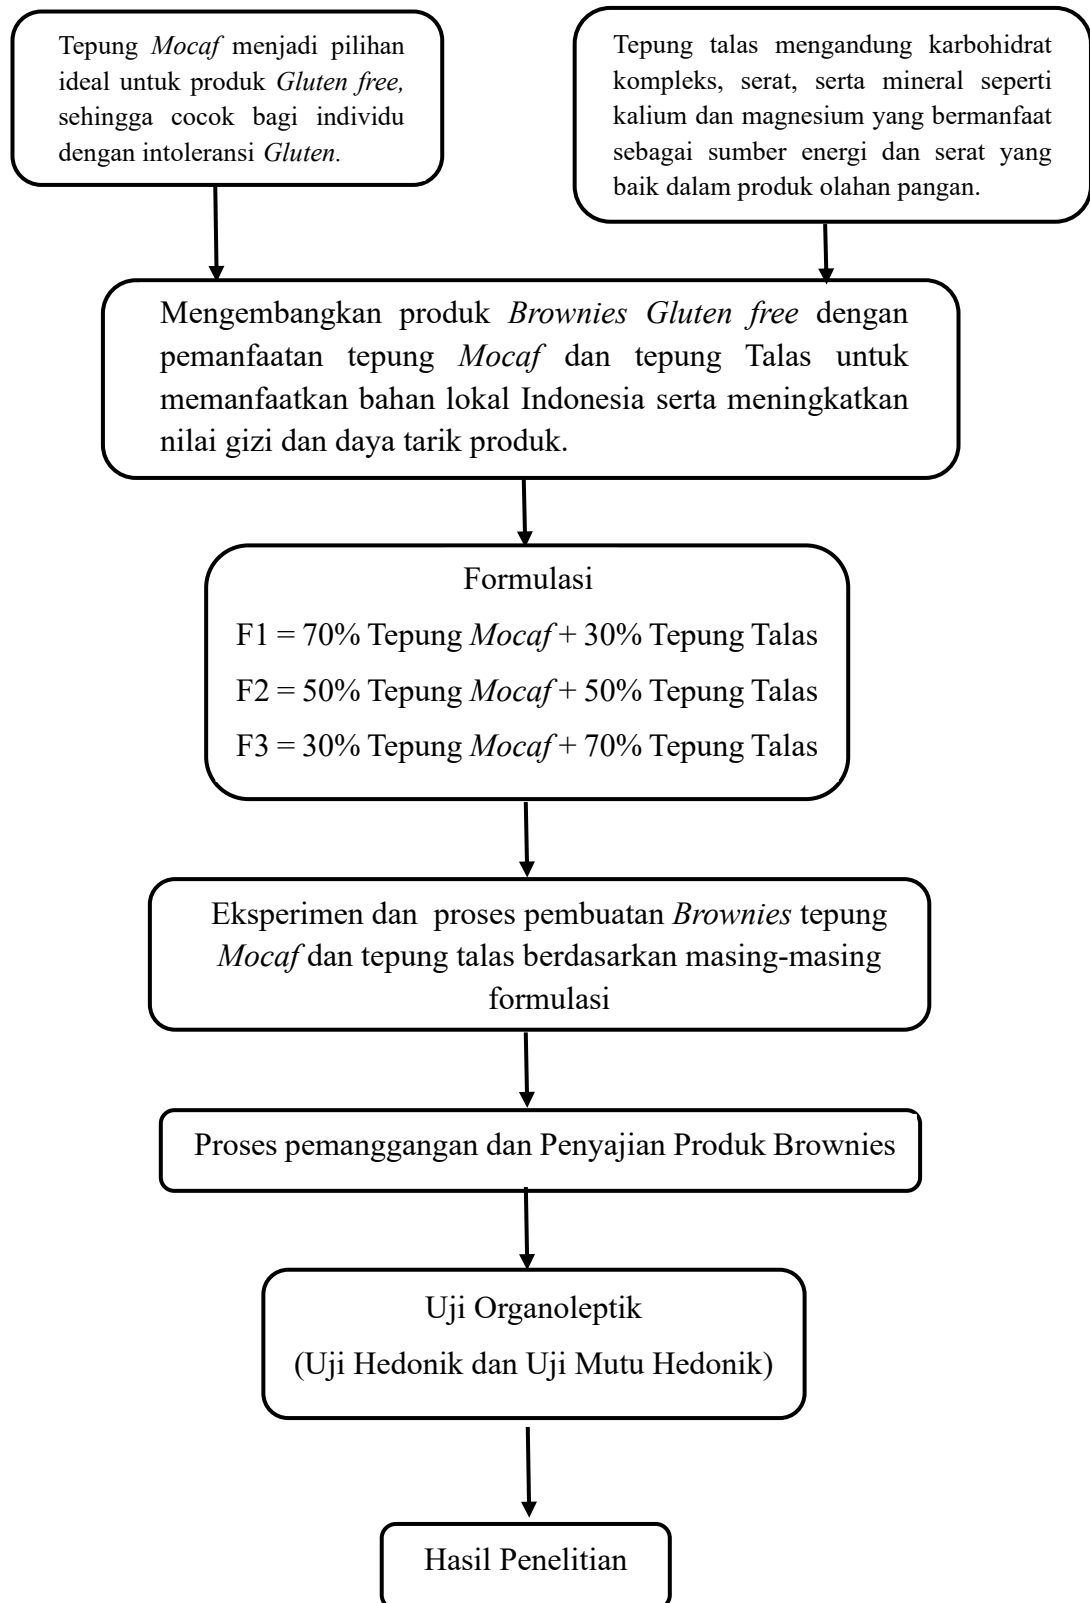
Tepung Mocaf menjadi pilihan ideal untuk produk Gluten free, sehingga cocok bagi individu dengan intoleransi Gluten.

Tepung talas mengandung karbohidrat kompleks, serat, serta mineral seperti kalium dan magnesium yang bermanfaat sebagai sumber energi dan serat yang baik dalam produk olahan pangan.

Mengembangkan produk Brownies Gluten free dengan pemanfaatan tepung Mocaf dan tepung Talas untuk memanfaatkan bahan lokal Indonesia serta meningkatkan nilai gizi dan daya tarik produk.

Formulasi

F1 = 70% Tepung Mocaf + 30% Tepung Talas

F2 = 50% Tepung Mocaf + 50% Tepung Talas

F3 = 30% Tepung Mocaf + 70% Tepung Talas

Eksperimen dan proses pembuatan Brownies tepung Mocaf dan tepung talas berdasarkan masing-masing formulasi

Proses pemanggangan dan Penyajian Produk Brownies

Uji Organoleptik

(Uji Hedonik dan Uji Mutu Hedonik)

Hasil Penelitian